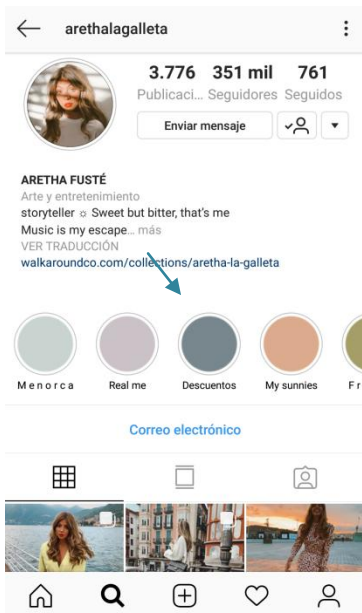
arethalagalleta

3.776 Publicaci... 351 mil Seguidores 761 Seguidos

Enviar mensaje

ARETHA FUSTÉ
Arte y entretenimiento
storyteller ☼ Sweet but bitter, that's me
Music is my escape... más
VER TRADUCCIÓN
walkaroundco.com/collections/aretha-la-galleta

Menorca Real me Descuentos My sunnies F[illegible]

Correo electrónico